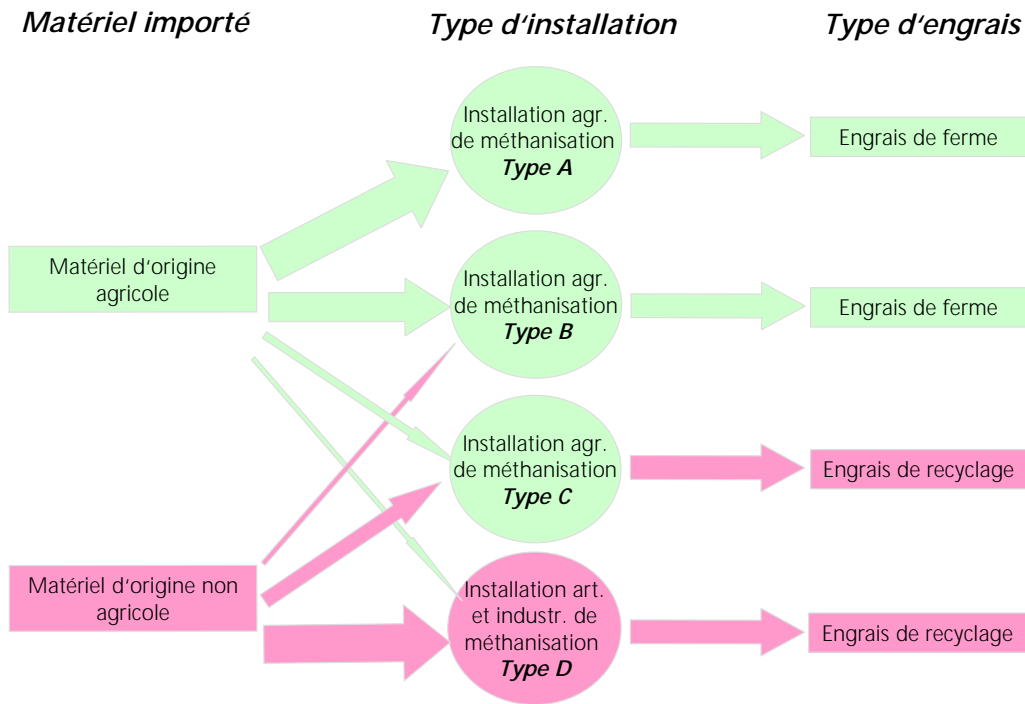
Matériel importé

Type d'installation

Type d'engrais

Matériel d'origine agricole

Matériel d'origine non agricole

Installation agr. de méthanisation
Type A

Installation agr. de méthanisation
Type B

Installation agr. de méthanisation
Type C

Installation art. et industr. de méthanisation
Type D

Engrais de ferme

Engrais de ferme

Engrais de recyclage

Engrais de recyclage